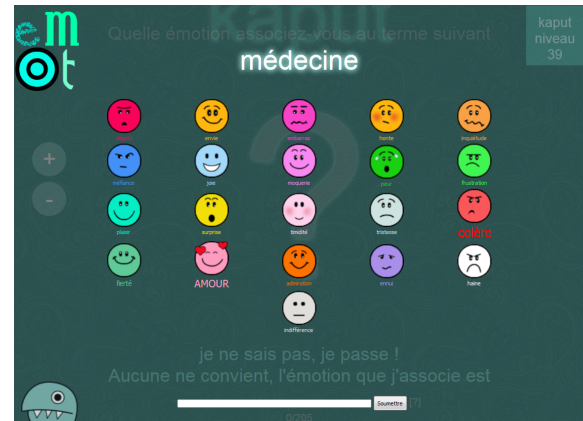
emot

kaput

Quelle émotion associez-vous au terme suivant

médecine

kaput
niveau
39

+

-

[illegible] envie embarras honte inquiétude

méfiance joie moquerie peur frustration

plaisir surprise timidité tristesse colère

fierté AMOUR admiration ennui haine

indifférence

je ne sais pas, je passe !

Aucune ne convient, l'émotion que j'associe est

Soumettre

0/205